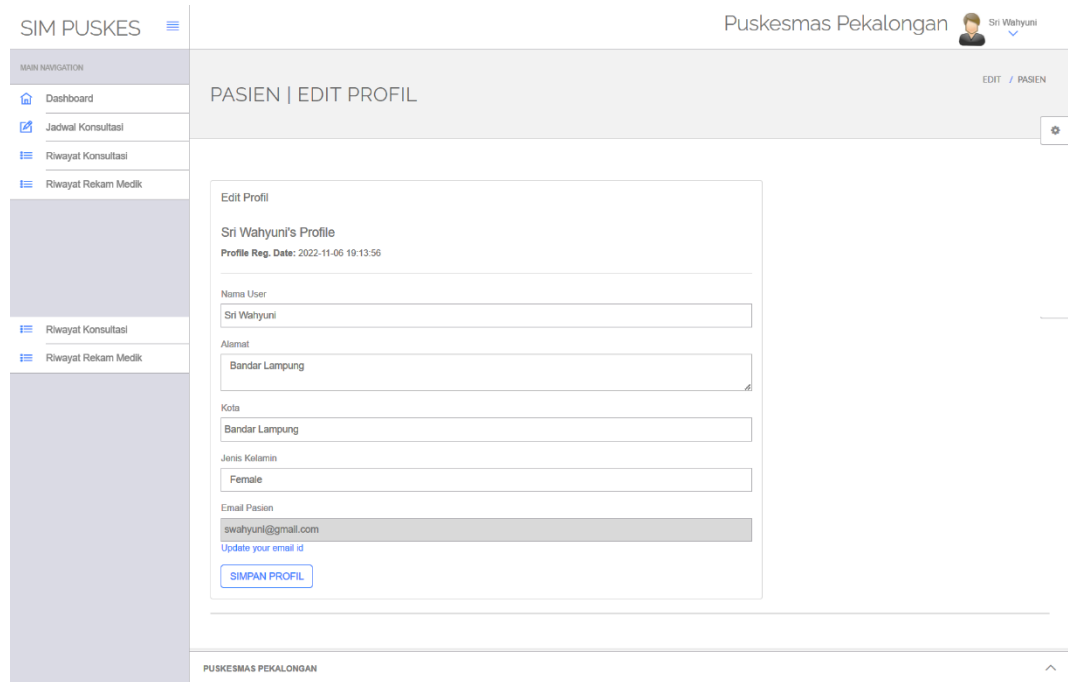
SIM PUSKES

Puskesmas Pekalongan Sri Wahyuni

MAIN NAVIGATION

Dashboard

Jadwal Konsultasi

Riwayat Konsultasi

Riwayat Rekam Medik

Riwayat Konsultasi

Riwayat Rekam Medik

PASIEN | EDIT PROFIL

EDIT / PASIEN

Edit Profil

Sri Wahyuni's Profile

Profile Reg. Date: 2022-11-06 19:13:56

Nama User

Sri Wahyuni

Alamat

Bandar Lampung

Kota

Bandar Lampung

Jenis Kelamin

Female

Email Pasien

swahyuni@gmail.com

Update your email id

SIMPAN PROFIL

PUSKESMAS PEKALONGAN